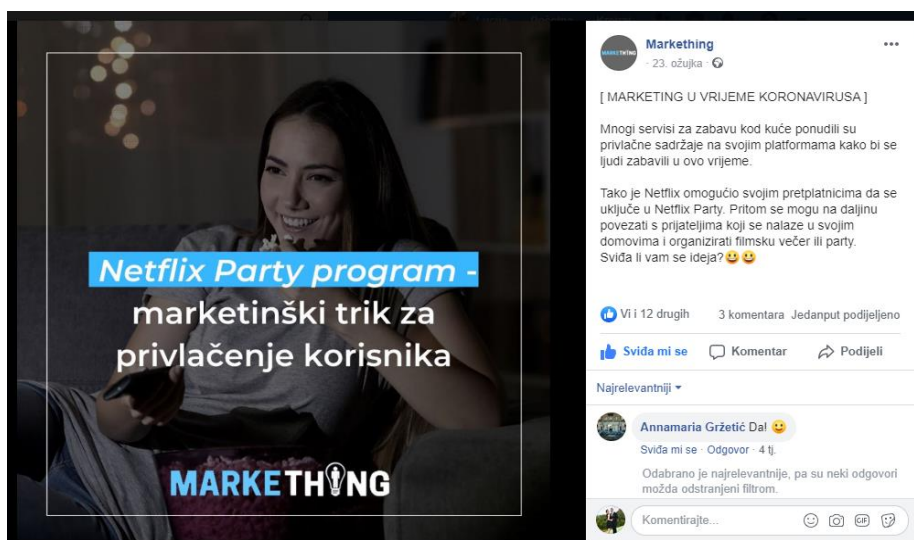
Netflix Party program - marketinški trik za privlačenje korisnika

MARKETHING

Markething
23. ožujka ·

[ MARKETING U VRIJEME KORONAVIRUSA ]

Mnogi servisi za zabavu kod kuće ponudili su privlačne sadržaje na svojim platformama kako bi se ljudi zabavili u ovo vrijeme.

Tako je Netflix omogućio svojim pretplatnicima da se uključe u Netflix Party. Pritom se mogu na daljinu povezati s prijateljima koji se nalaze u svojim domovima i organizirati filmsku večer ili party. Sviđa li vam se ideja?😃😃

Vi i 12 drugih 3 komentara Jedanput podijeljeno

Sviđa mi se Komentar Podijeli

Najrelevantniji

Annamaria Gržetić Da! 😀
Sviđa mi se · Odgovor · 4 tj.

Odabrano je najrelevantnije, pa su neki odgovori možda odstranjeni filtrom.

Komentirajte...